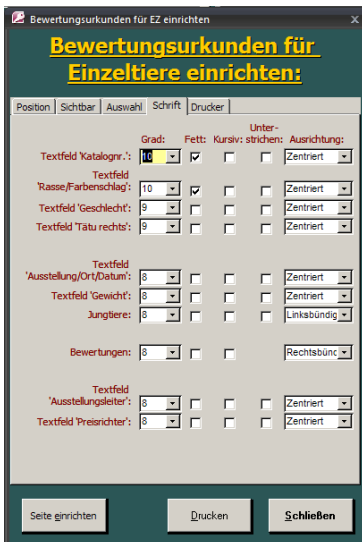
Bewertungsurkunden für EZ einrichten

Bewertungsurkunden für Einzeltiere einrichten:

Position | Sichtbar | Auswahl | Schrift | Drucker

Grad: | Fett: | Kursiv: | Unterstrichen: | Ausrichtung:

Textfeld 'Katalognr.': 10 Zentriert
Textfeld 'Rasse/Farbenschlag': 10 Zentriert
Textfeld 'Geschlecht': 9 Zentriert
Textfeld 'Tätu rechts': 9 Zentriert

Textfeld 'Ausstellung/Ort/Datum': 8 Zentriert
Textfeld 'Gewicht': 8 Zentriert
Jungtiere: 8 Linksbündig

Bewertungen: 8 Rechtsbünd

Textfeld 'Ausstellungsleiter': 8 Zentriert
Textfeld 'Preisrichter': 8 Zentriert

Seite einrichten | Drucken | Schließen